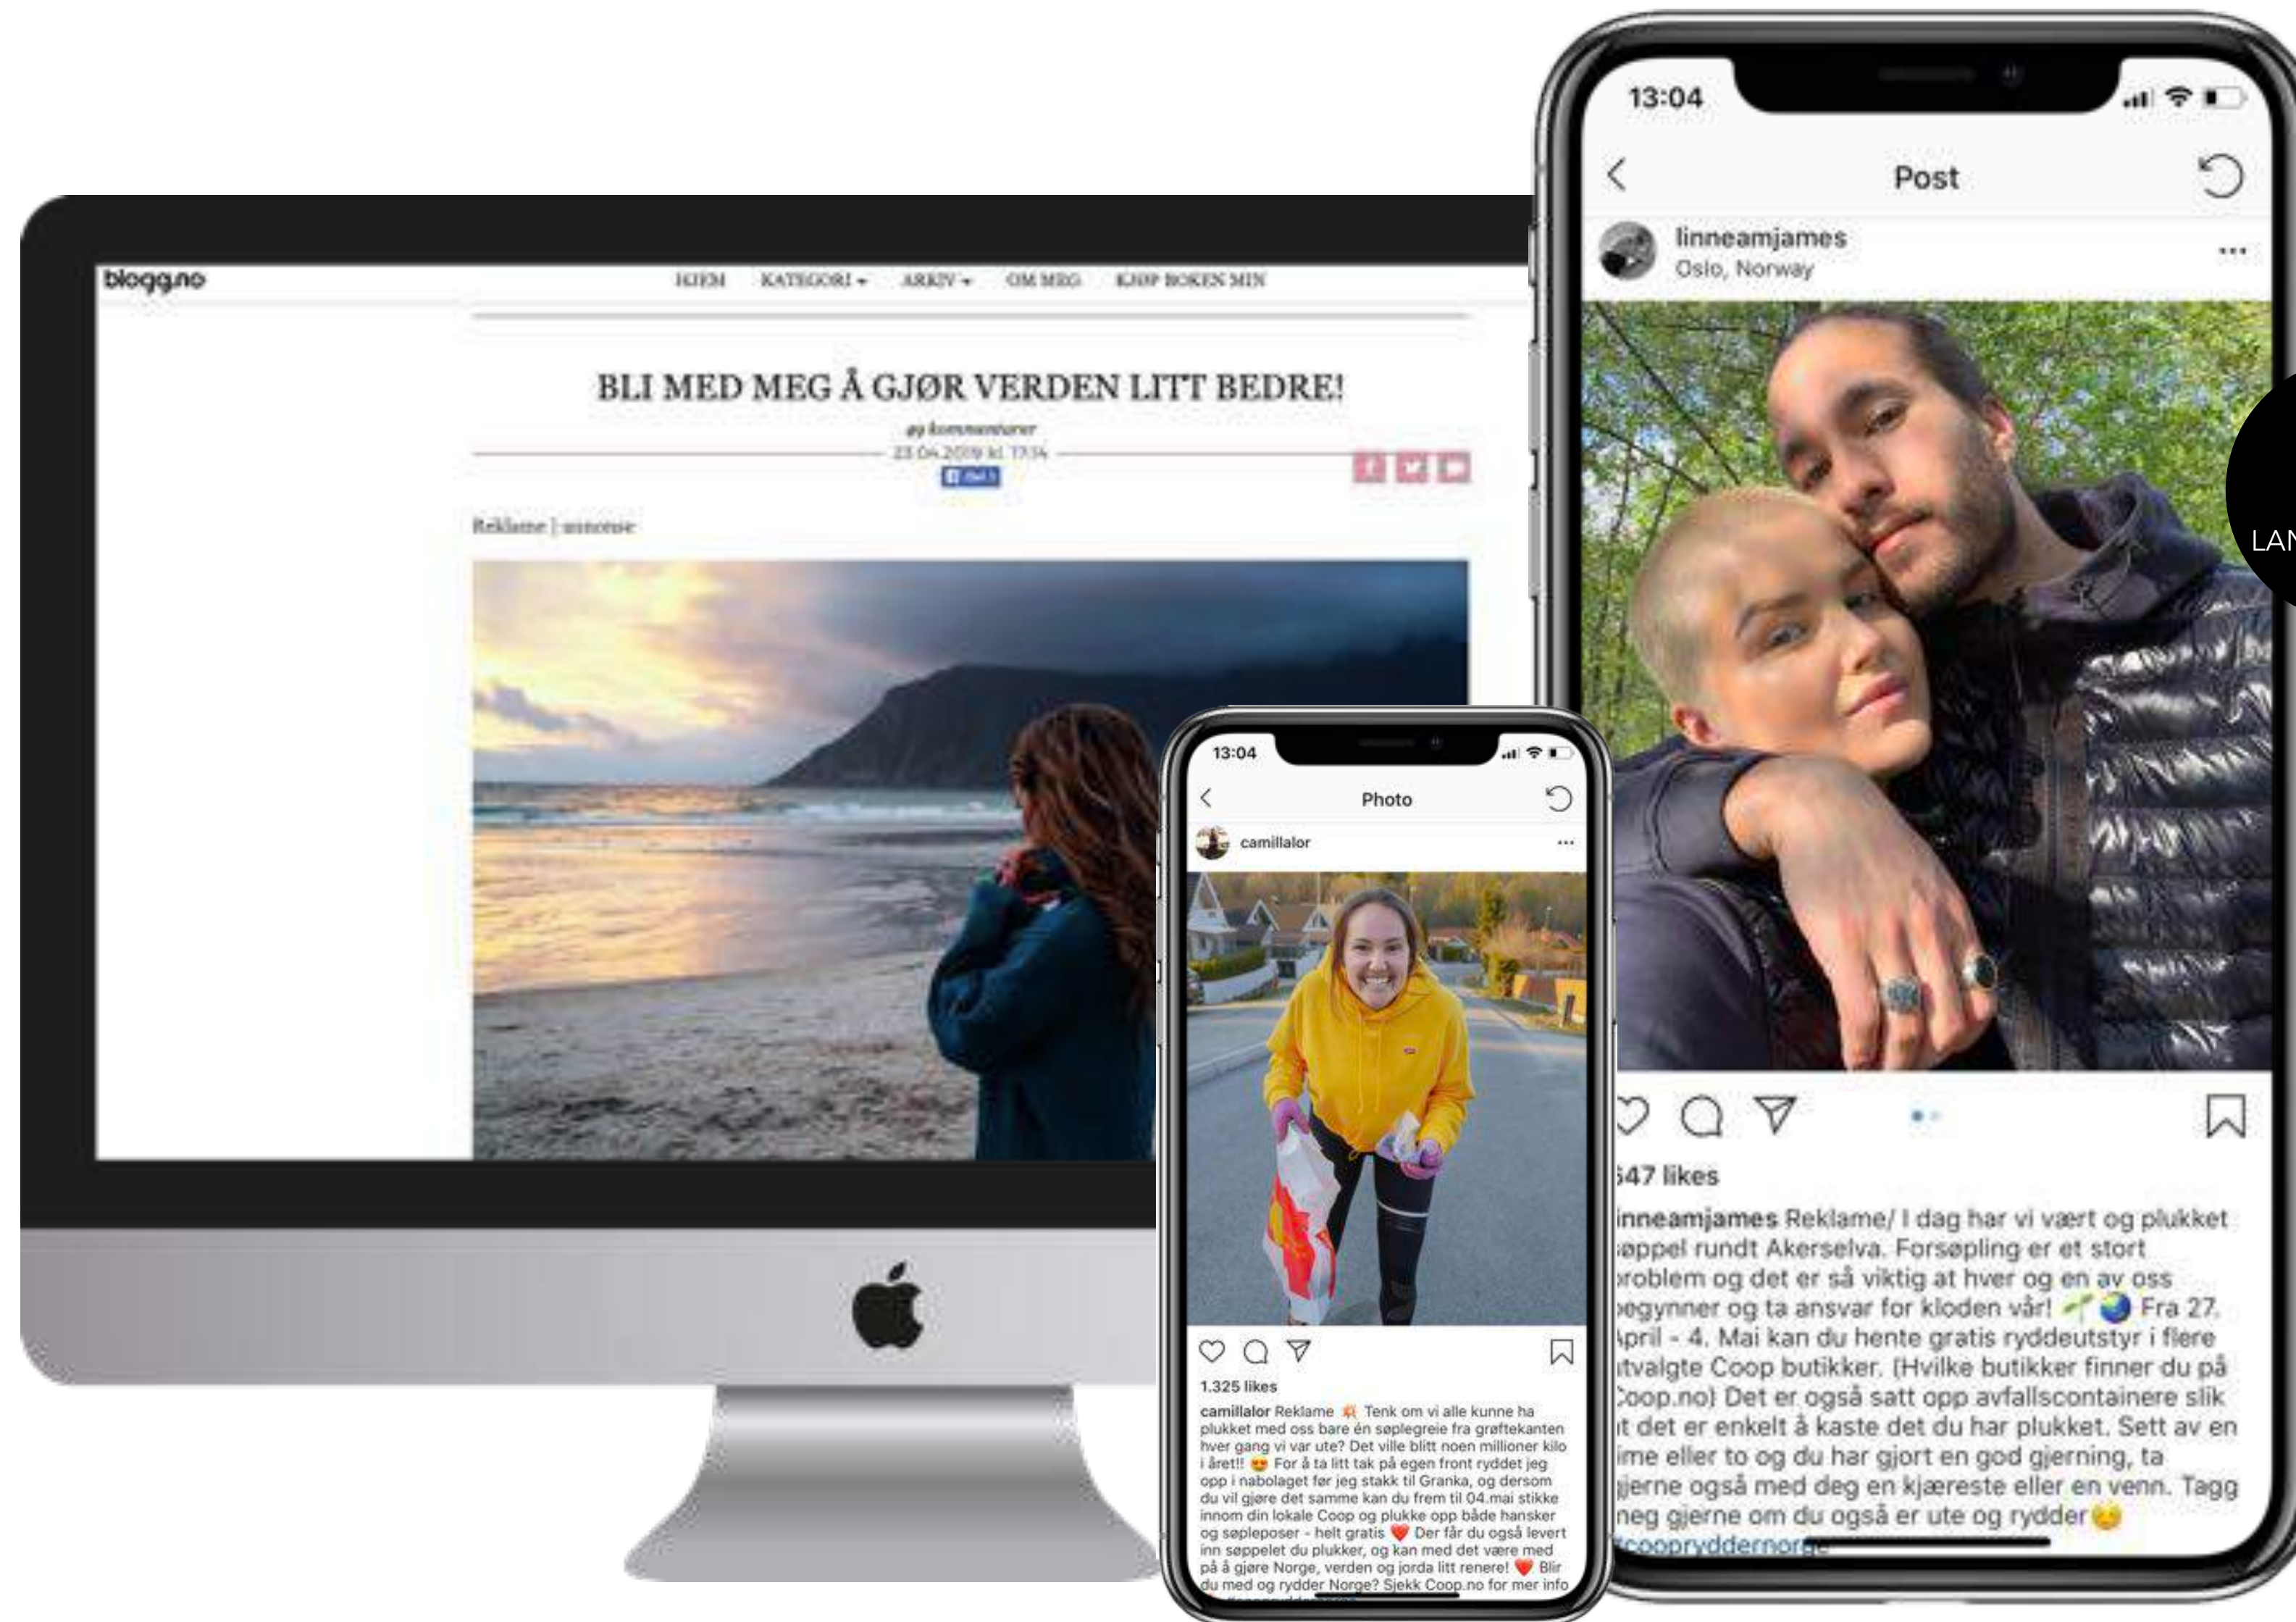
blogg.no

HJEM KATEGORI ▾ ARKIV ▾ OM MEG KJØP BOKEN MIN

BLI MED MEG Å GJØR VERDEN LITT BEDRE!

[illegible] kommentarer
23.04.2019 kl. 17:34

Reklame | annonse

13:04

Photo

camillalor

1.325 likes

camillalor Reklame Tenk om vi alle kunne ha plukket med oss bare én søplegreie fra grøftekanten hver gang vi var ute? Det ville blitt noen millioner kilo i året!! For å ta litt tak på egen front ryddet jeg opp i nabolaget før jeg stakk til Granka, og dersom du vil gjøre det samme kan du frem til 04.mai stikke innom din lokale Coop og plukke opp både hansker og søpleposer - helt gratis Der får du også levert inn søppelet du plukker, og kan med det være med på å gjøre Norge, verden og jorda litt renere! Blir du med og rydder Norge? Sjekk Coop.no for mer info

13:04

Post

linneamjames
Oslo, Norway

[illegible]47 likes

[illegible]inneamjames Reklame/ I dag har vi vært og plukket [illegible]øppel rundt Akerselva. Forsøpling er et stort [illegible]roblem og det er så viktig at hver og en av oss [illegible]egynner og ta ansvar for kloden vår! Fra 27. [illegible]pril - 4. Mai kan du hente gratis ryddeutstyr i flere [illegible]tvalgte Coop butikker. (Hvilke butikker finner du på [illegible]oop.no) Det er også satt opp avfallscontainere slik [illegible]t det er enkelt å kaste det du har plukket. Sett av en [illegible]ime eller to og du har gjort en god gjerning, ta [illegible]jerne også med deg en kjæreste eller en venn. Tagg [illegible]neg gjerne om du også er ute og rydder
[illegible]coopryddernorge

LAN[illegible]